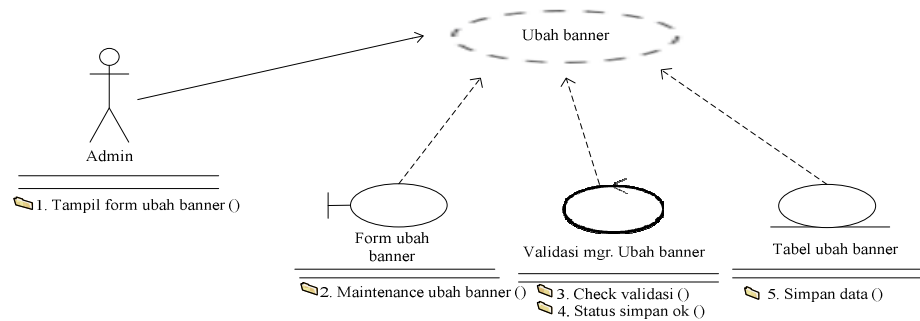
Ubah banner

Admin

1. Tampil form ubah banner ()

Form ubah banner

2. Maintenance ubah banner ()

Validasi mgr. Ubah banner

3. Check validasi ()
4. Status simpan ok ()

Tabel ubah banner

5. Simpan data ()